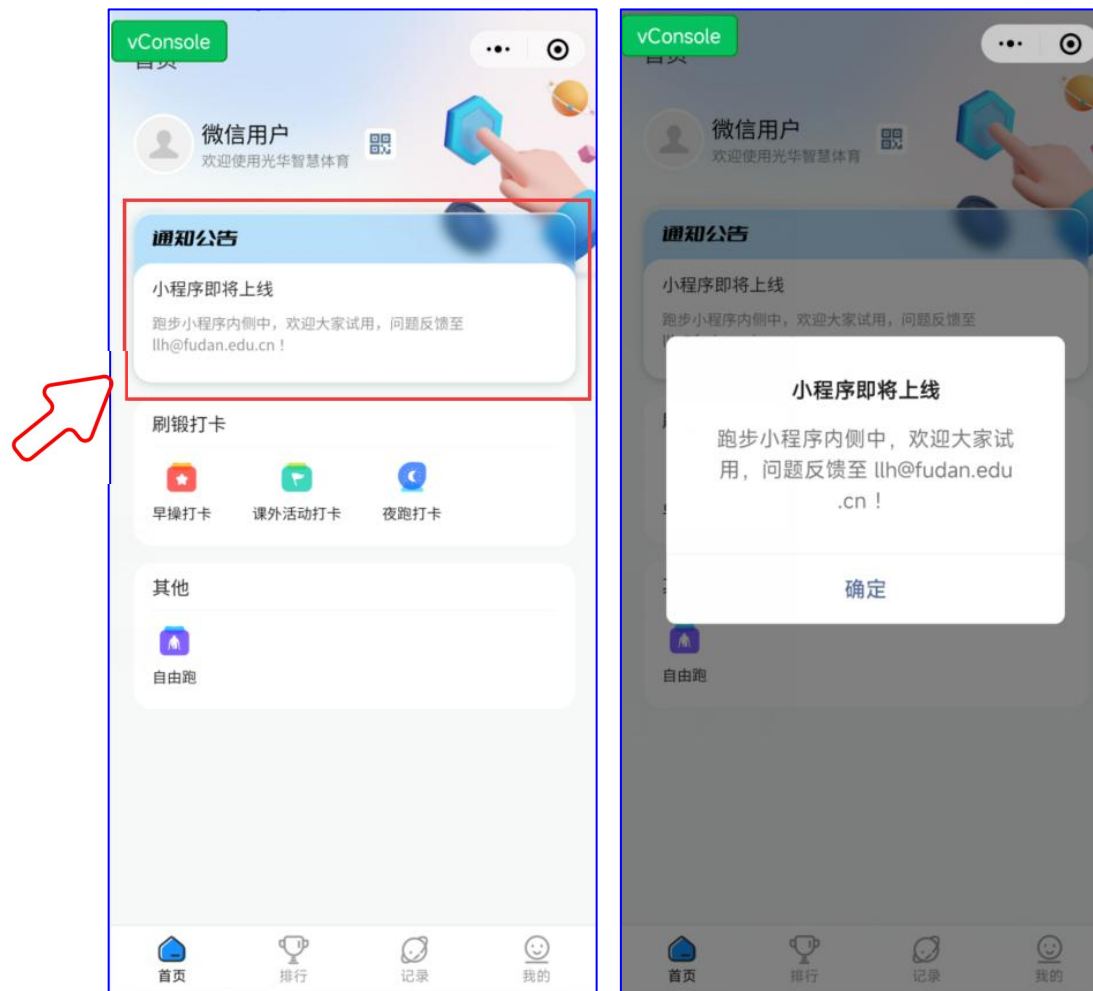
vConsole

首页

微信用户
欢迎使用光华智慧体育

通知公告

小程序即将上线

跑步小程序内侧中，欢迎大家试用，问题反馈至 llh@fudan.edu.cn！

刷锻打卡

早操打卡
课外活动打卡
夜跑打卡

其他

自由跑

首页
排行
记录
我的

vConsole

首页

微信用户
欢迎使用光华智慧体育

通知公告

小程序即将上线

跑步小程序内侧中，欢迎大家试用，问题反馈至

小程序即将上线

跑步小程序内侧中，欢迎大家试用，问题反馈至 llh@fudan.edu.cn！

确定

自由跑

首页
排行
记录
我的